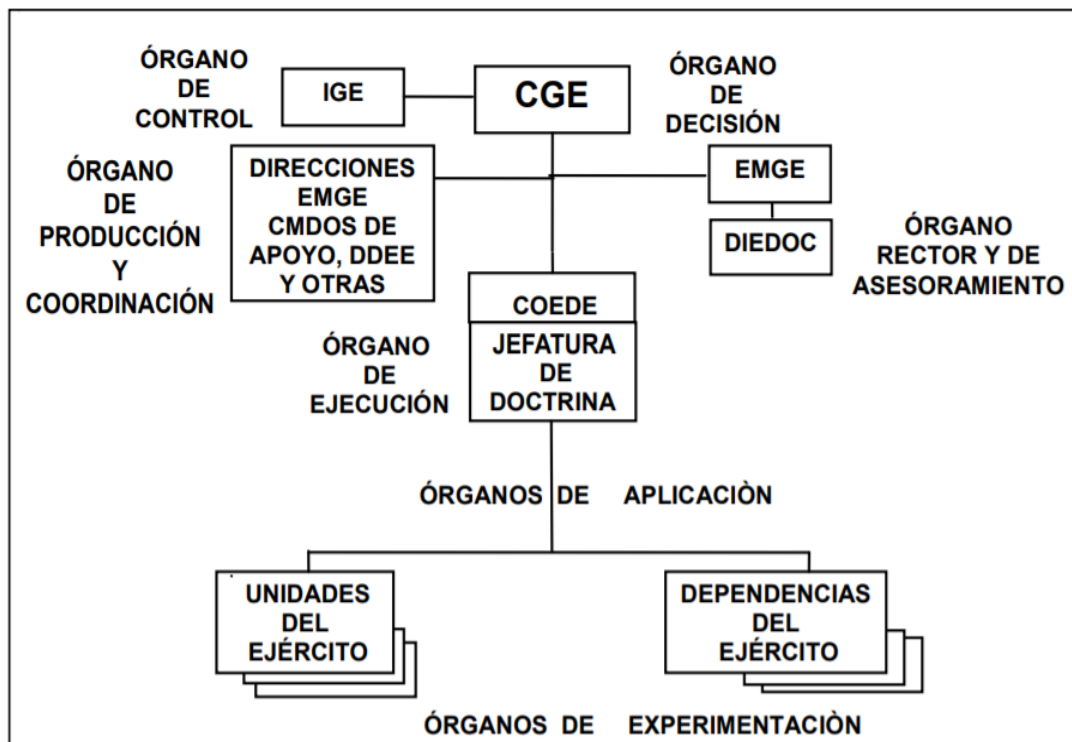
ÓRGANO DE CONTROL

IGE

CGE

ÓRGANO DE DECISIÓN

ÓRGANO DE PRODUCCIÓN Y COORDINACIÓN

DIRECCIONES EMGE CMDOS DE APOYO, DDEE Y OTRAS

EMGE

DIEDOC

ÓRGANO RECTOR Y DE ASESORAMIENTO

COEDE

ÓRGANO DE EJECUCIÓN

JEFATURA DE DOCTRINA

ÓRGANOS DE APLICACIÒN

UNIDADES DEL EJÉRCITO

DEPENDENCIAS DEL EJÉRCITO

ÓRGANOS DE EXPERIMENTACIÒN